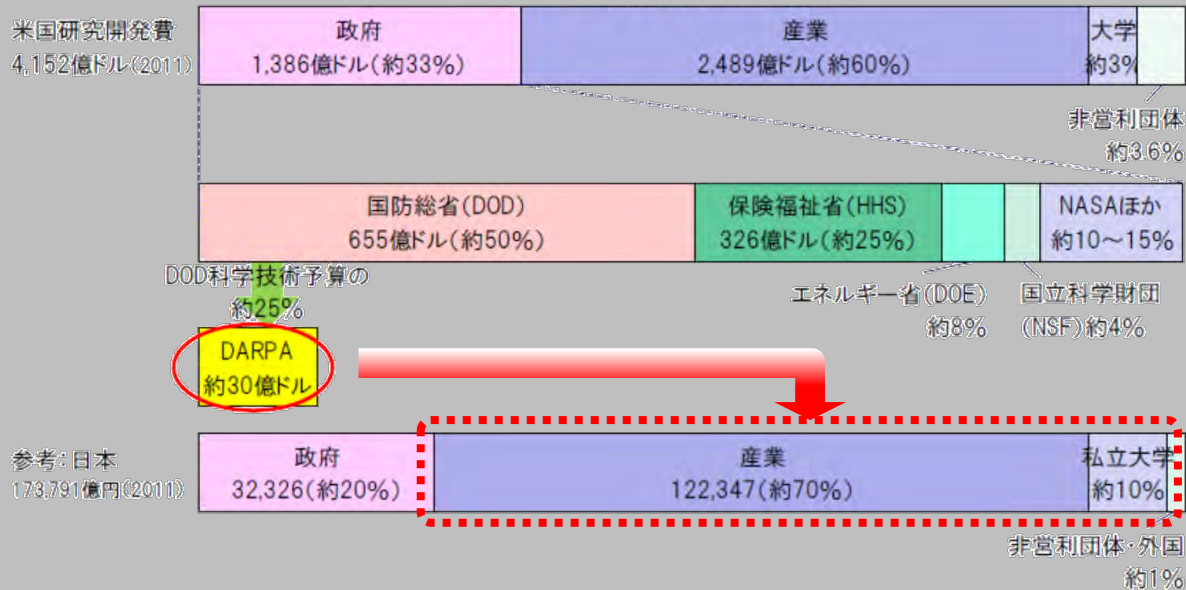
米国研究開発費
4,152億ドル(2011)

政府
1,386億ドル(約33%)

産業
2,489億ドル(約60%)

大学
約3%

非営利団体
約3.6%

国防総省(DOD)
655億ドル(約50%)

保険福祉省(HHS)
326億ドル(約25%)

NASAほか
約10~15%

DOD科学技術予算の
約25%

エネルギー省(DOE)
約8%

国立科学財団
(NSF)約4%

DARPA
約30億ドル

参考:日本
173,791億円(2011)

政府
32,326(約20%)

産業
122,347(約70%)

私立大学
約10%

非営利団体・外国
約1%